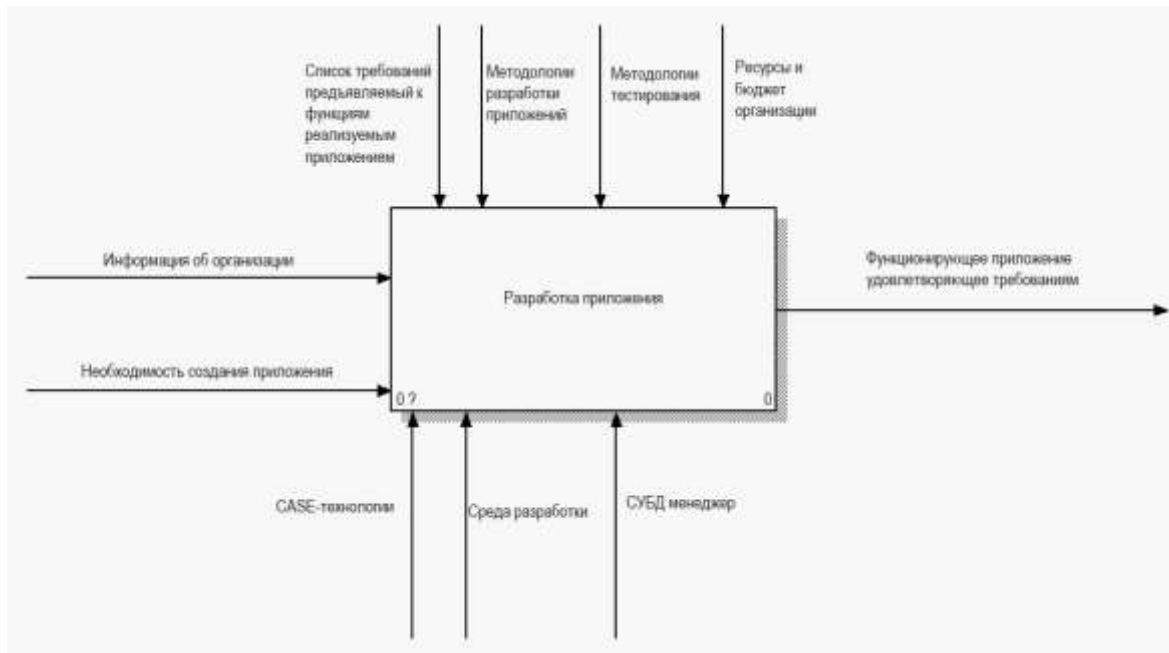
Список требований предъявляемый к функциям реализуемым приложением

Методологии разработки приложений

Методологии тестирования

Ресурсы и бюджет организации

Информация об организации

Необходимость создания приложения

Разработка приложения

0 ?

0

Функционирующее приложение удовлетворяющее требованиям

CASE-технологии

Среда разработки

СУБД менеджер